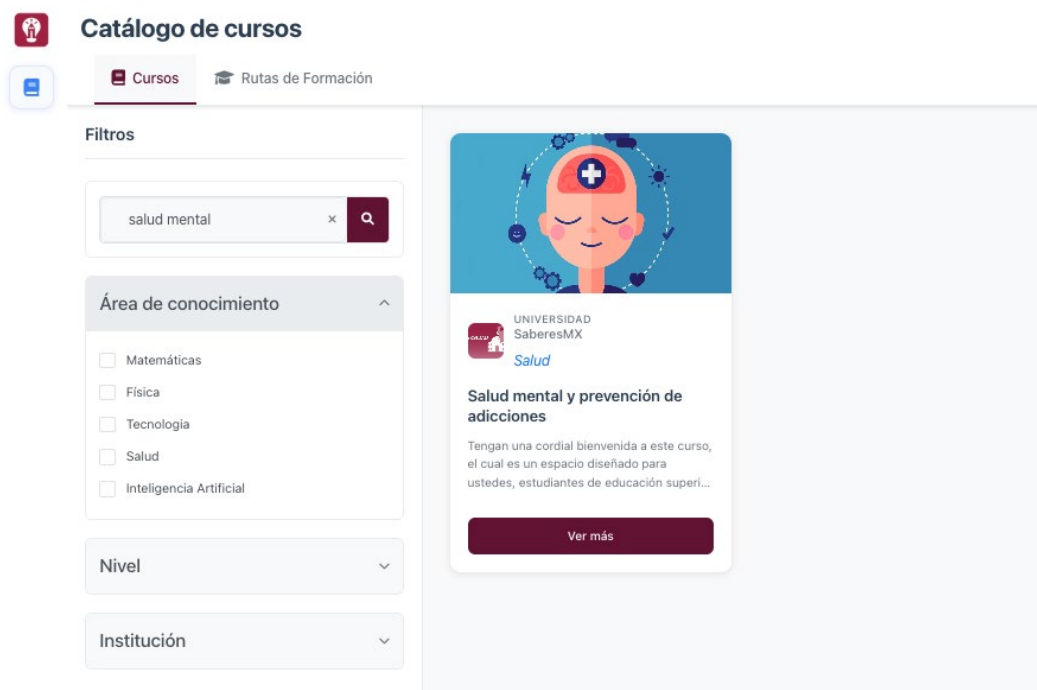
Catálogo de cursos

Cursos

Rutas de Formación

Filtros

salud mental ×

Área de conocimiento

Matemáticas

Física

Tecnología

Salud

Inteligencia Artificial

Nivel

Institución

UNIVERSIDAD
SaberesMX

Salud

Salud mental y prevención de adicciones

Tengan una cordial bienvenida a este curso, el cual es un espacio diseñado para ustedes, estudiantes de educación superi...

Ver más